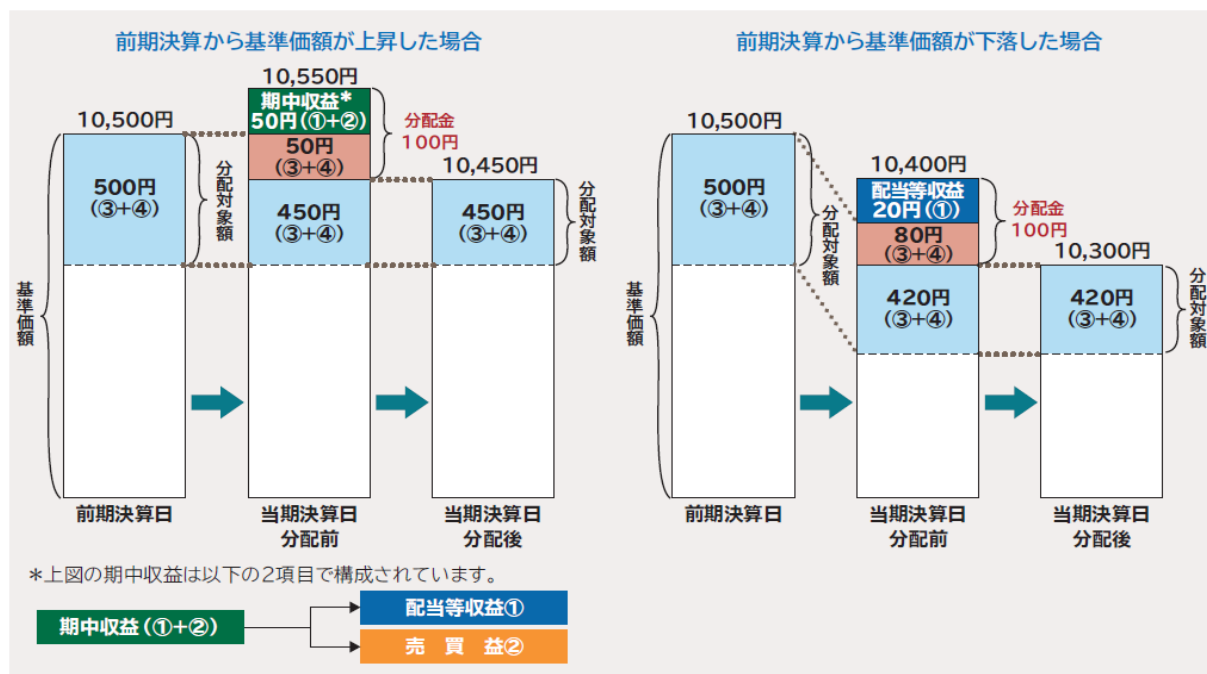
前期決算から基準価額が上昇した場合

10,550円

期中収益*
50円(①+②)

10,500円

分配金
100円

50円
(③+④)

500円
(③+④)

分配対象額

10,450円

450円
(③+④)

450円
(③+④)

分配対象額

基準価額

前期決算日

当期決算日
分配前

当期決算日
分配後

前期決算から基準価額が下落した場合

10,500円

500円
(③+④)

分配対象額

10,400円

配当等収益
20円(①)

分配金
100円

80円
(③+④)

10,300円

420円
(③+④)

420円
(③+④)

分配対象額

基準価額

前期決算日

当期決算日
分配前

当期決算日
分配後

*上図の期中収益は以下の2項目で構成されています。

期中収益(①+②)

配当等収益①

売 買 益②